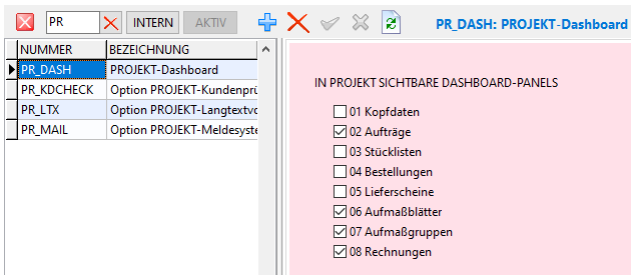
PR
INTERN
AKTIV
PR_DASH: PROJEKT-Dashboard

| NUMMER | BEZEICHNUNG |
|---|---|
| PR_DASH | PROJEKT-Dashboard |
| PR_KDCHECK | Option PROJEKT-Kundenprü |
| PR_LTX | Option PROJEKT-Langtextvo |
| PR_MAIL | Option PROJEKT-Meldesyste |

IN PROJEKT SICHTBARE DASHBOARD-PANELS

01 Kopfdaten
02 Aufträge
03 Stücklisten
04 Bestellungen
05 Lieferscheine
06 Aufmaßblätter
07 Aufmaßgruppen
08 Rechnungen